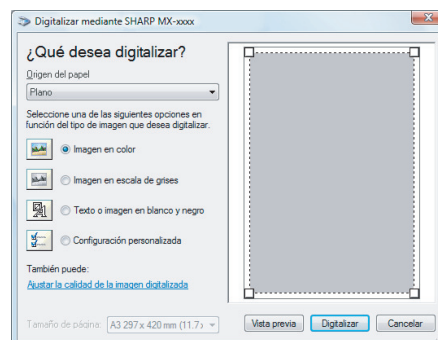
Digitalizar mediante SHARP MX-xxxx

¿Qué desea digitalizar?

Origen del papel

Plano

Seleccione una de las siguientes opciones en función del tipo de imagen que desea digitalizar.

Imagen en color

Imagen en escala de grises

Texto o imagen en blanco y negro

Configuración personalizada

También puede:

Ajustar la calidad de la imagen digitalizada

Tamaño de página: A3 297 x 420 mm (11.7 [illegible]

Vista previa

Digitalizar

Cancelar